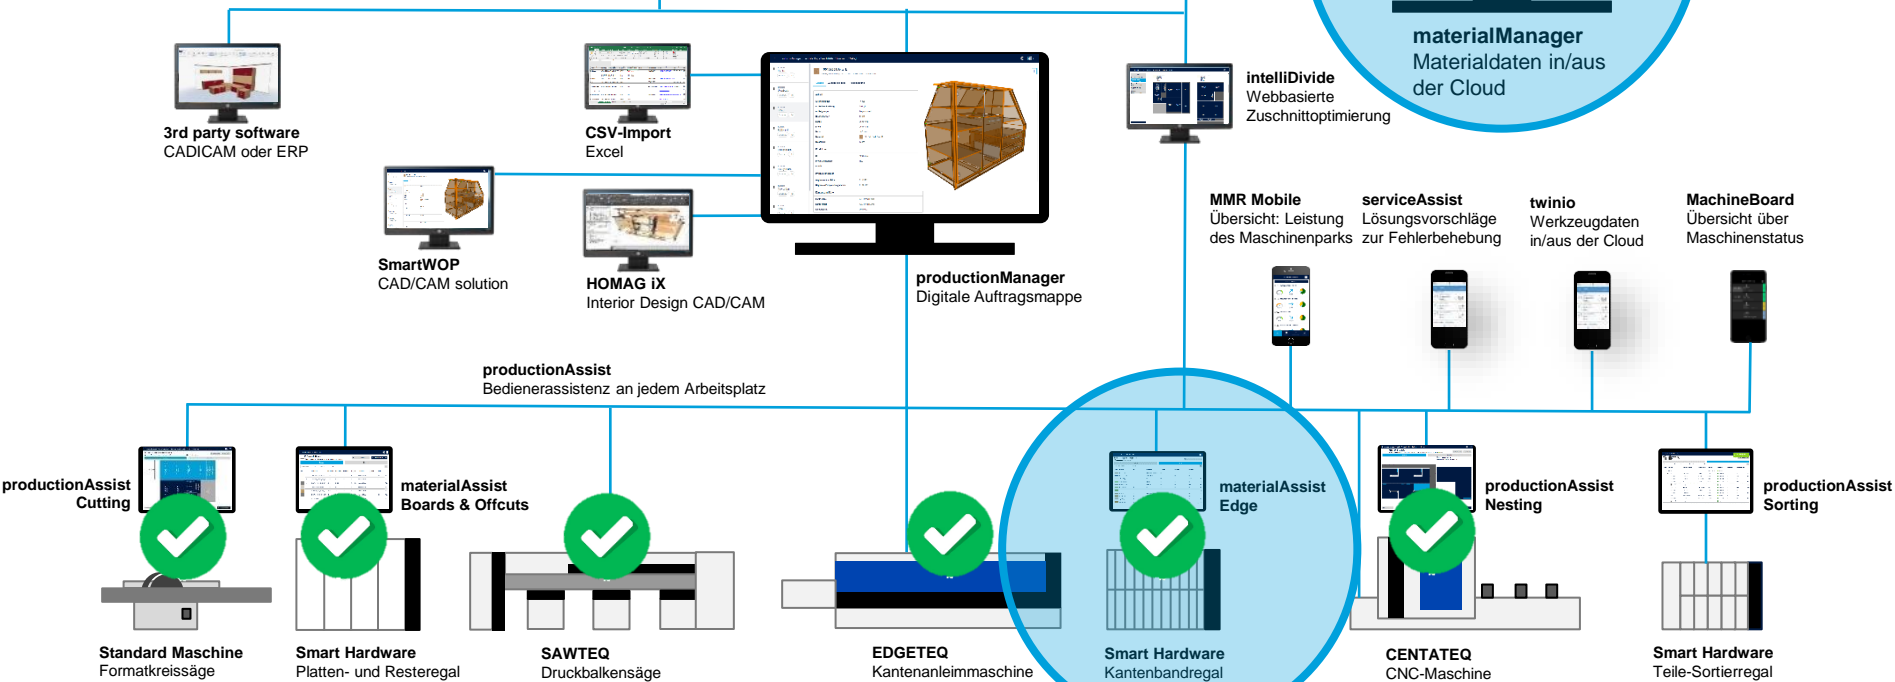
materialManager
Materialdaten in/aus der Cloud

3rd party software
CADICAM oder ERP

CSV-Import
Excel

intelliDivide
Webbasierte Zuschnittoptimierung

SmartWOP
CAD/CAM solution

HOMAG iX
Interior Design CAD/CAM

productionManager
Digitale Auftragsmappe

MMR Mobile
Übersicht: Leistung des Maschinenparks

serviceAssist
Lösungsvorschläge zur Fehlerbehebung

twinio
Werkzeugdaten in/aus der Cloud

MachineBoard
Übersicht über Maschinenstatus

productionAssist
Bedienerassistenz an jedem Arbeitsplatz

productionAssist Cutting

materialAssist Boards & Offcuts

materialAssist Edge

productionAssist Nesting

productionAssist Sorting

Standard Maschine
Formatkreissäge

Smart Hardware
Platten- und Resteregal

SAWTEQ
Druckbalkensäge

EDGETEQ
Kantenanleimmaschine

Smart Hardware
Kantenbandregal

CENTATEQ
CNC-Maschine

Smart Hardware
Teile-Sortierregal